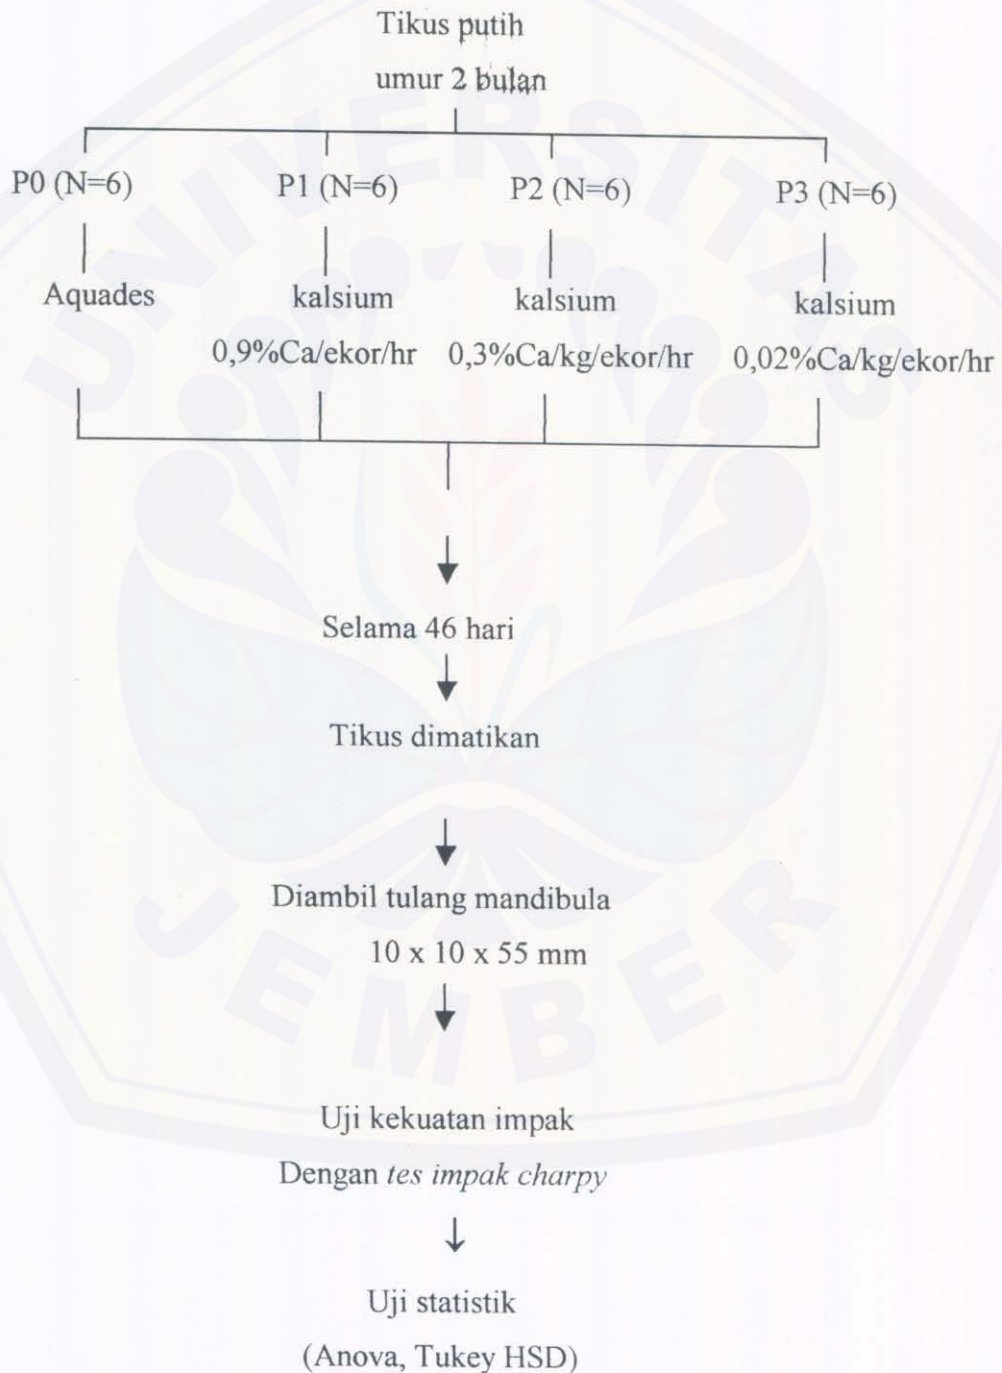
Tikus putih
umur 2 bulan

P0 (N=6)
Aquades

P1 (N=6)
kalsium
0,9%Ca/ekor/hr

P2 (N=6)
kalsium
0,3%Ca/kg/ekor/hr

P3 (N=6)
kalsium
0,02%Ca/kg/ekor/hr

Selama 46 hari

Tikus dimatikan

Diambil tulang mandibula
10 x 10 x 55 mm

Uji kekuatan impak
Dengan *tes impak charpy*

Uji statistik
(Anova, Tukey HSD)

UNIVERSITAS JEMBER